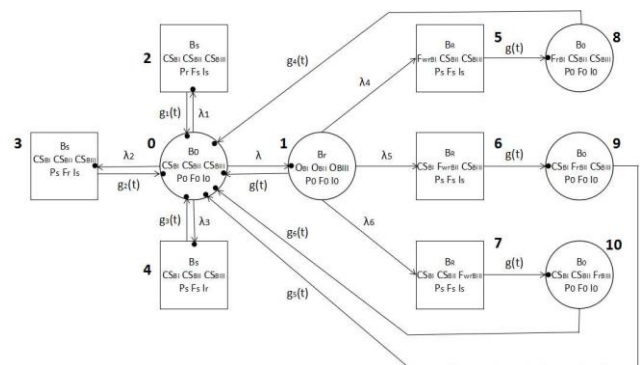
2
$B_S$
$CS_{BI}$ $CS_{BII}$ $CS_{BIII}$
$P_F$ $F_S$ $I_S$

3
$B_S$
$CS_{BI}$ $CS_{BII}$ $CS_{BIII}$
$P_S$ $F_F$ $I_S$

0
$B_O$
$CS_{BI}$ $CS_{BII}$ $CS_{BIII}$
$P_O$ $F_O$ $I_O$

4
$B_S$
$CS_{BI}$ $CS_{BII}$ $CS_{BIII}$
$P_S$ $F_S$ $I_F$

1
$B_F$
$O_{BI}$ $O_{BII}$ $O_{BIII}$
$P_O$ $F_O$ $I_O$

5
$B_R$
$F_{wrBI}$ $CS_{BII}$ $CS_{BIII}$
$P_S$ $F_S$ $I_S$

6
$B_R$
$CS_{BI}$ $F_{wrBII}$ $CS_{BIII}$
$P_S$ $F_S$ $I_S$

7
$B_R$
$CS_{BI}$ $CS_{BII}$ $F_{wrBIII}$
$P_S$ $F_S$ $I_S$

8
$B_O$
$F_{FBI}$ $CS_{BII}$ $CS_{BIII}$
$P_O$ $F_O$ $I_O$

9
$B_O$
$CS_{BI}$ $F_{FBII}$ $CS_{BIII}$
$P_O$ $F_O$ $I_O$

10
$B_O$
$CS_{BI}$ $CS_{BII}$ $F_{FBIII}$
$P_O$ $F_O$ $I_O$

$g_1(t)$ $\lambda_1$ $\lambda_2$ $g_2(t)$ $g_3(t)$ $\lambda_3$ $\lambda$ $g(t)$ $\lambda_4$ $\lambda_5$ $\lambda_6$ $g(t)$ $g(t)$ $g(t)$ $g_4(t)$ $g_6(t)$ $g_5(t)$